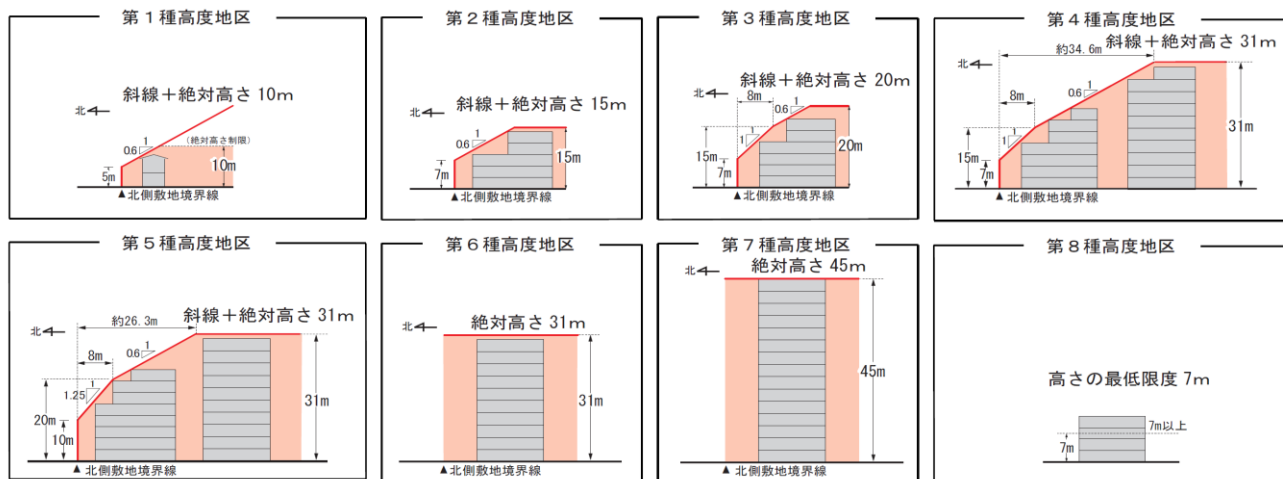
第１種高度地区

北

斜線＋絶対高さ 10m

1
0.6
（絶対高さ制限）
10m
5m
▲北側敷地境界線

第２種高度地区

北

斜線＋絶対高さ 15m

1
0.6
15m
7m
▲北側敷地境界線

第３種高度地区

北

斜線＋絶対高さ 20m

8m
1
0.6
1
15m
7m
20m
▲北側敷地境界線

第４種高度地区

北

約34.6m
斜線＋絶対高さ 31m

8m
1
0.6
1
15m
7m
31m
▲北側敷地境界線

第５種高度地区

北

約26.3m
斜線＋絶対高さ 31m

8m
1
0.6
1
1.25
20m
10m
31m
▲北側敷地境界線

第６種高度地区

北

絶対高さ 31m

31m
▲北側敷地境界線

第７種高度地区

北

絶対高さ 45m

45m
▲北側敷地境界線

第８種高度地区

高さの最低限度 7m

7m以上
7m